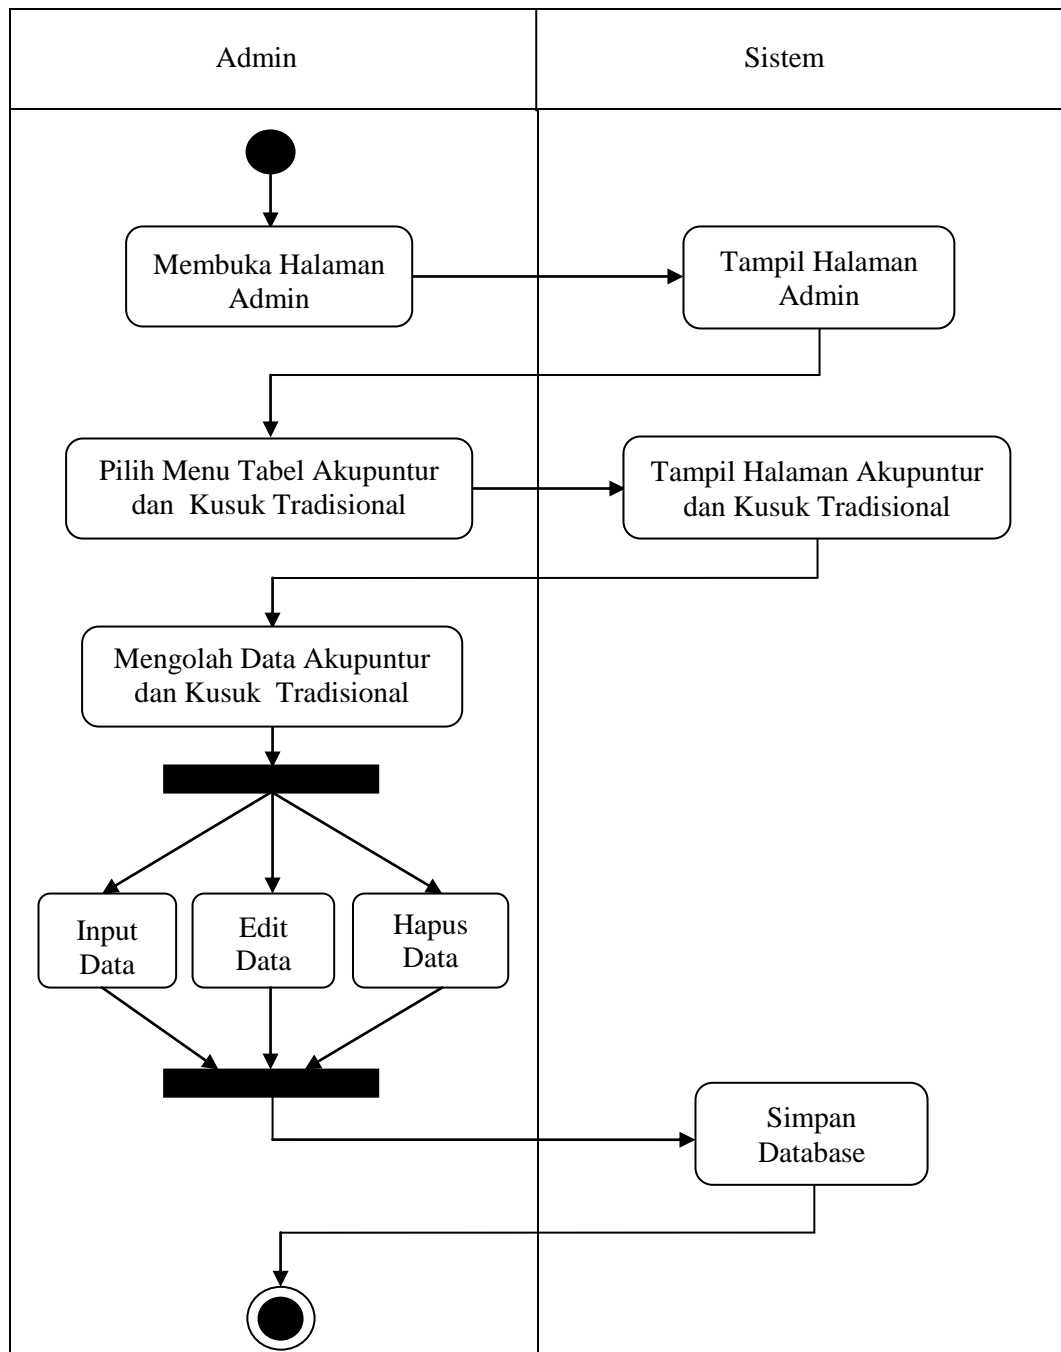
Admin

Sistem

Membuka Halaman Admin

Tampil Halaman Admin

Pilih Menu Tabel Akupuntur dan Kusuk Tradisional

Tampil Halaman Akupuntur dan Kusuk Tradisional

Mengolah Data Akupuntur dan Kusuk Tradisional

Input Data

Edit Data

Hapus Data

Simpan Database